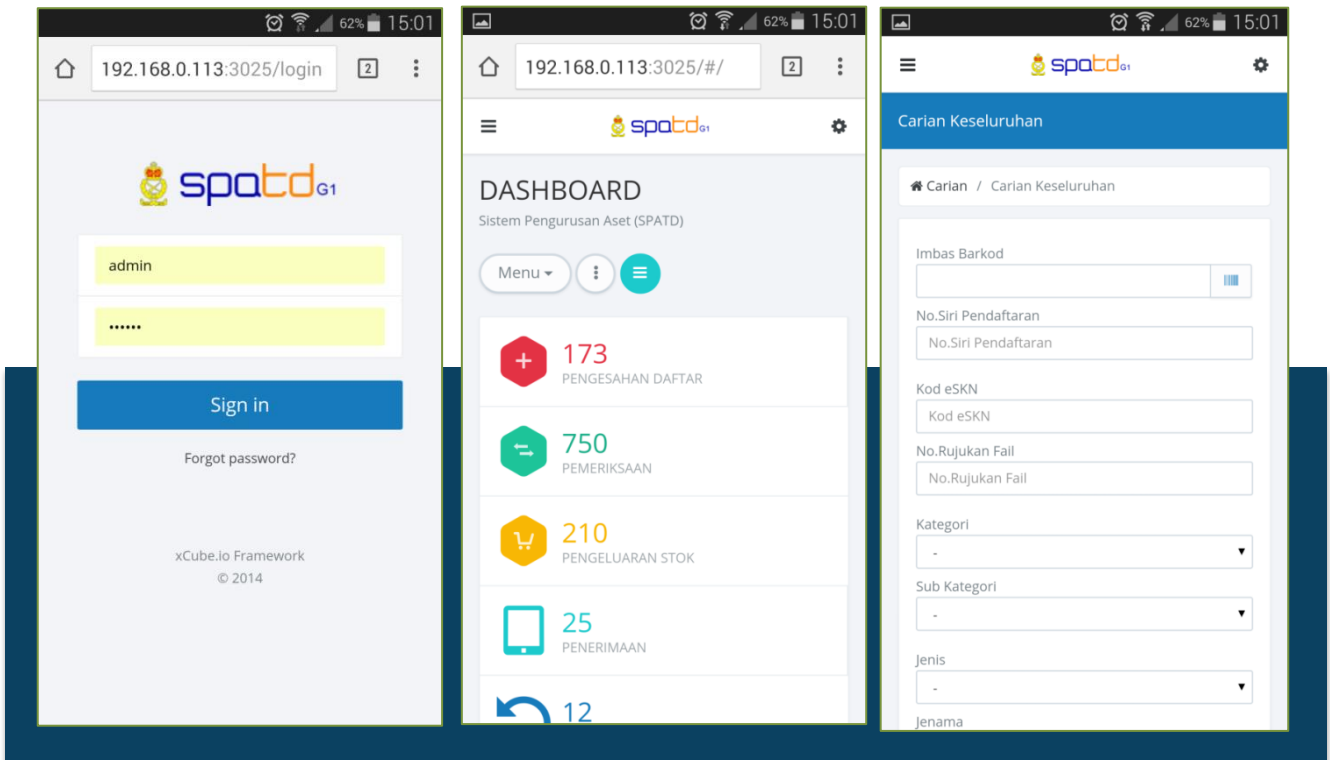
62% 15:01

192.168.0.113:3025/login

2

spatd G1

admin

••••••

Sign in

Forgot password?

xCube.io Framework
© 2014

62% 15:01

192.168.0.113:3025/#/

2

spatd G1

DASHBOARD

Sistem Pengurusan Aset (SPATD)

Menu

173
PENGESAHAN DAFTAR

750
PEMERIKSAAN

210
PENGELUARAN STOK

25
PENERIMAAN

12

62% 15:01

spatd G1

Carian Keseluruhan

Carian / Carian Keseluruhan

Imbas Barkod

No.Siri Pendaftaran

No.Siri Pendaftaran

Kod eSKN

Kod eSKN

No.Rujukan Fail

No.Rujukan Fail

Kategori

-

Sub Kategori

-

Jenis

-

Jenama